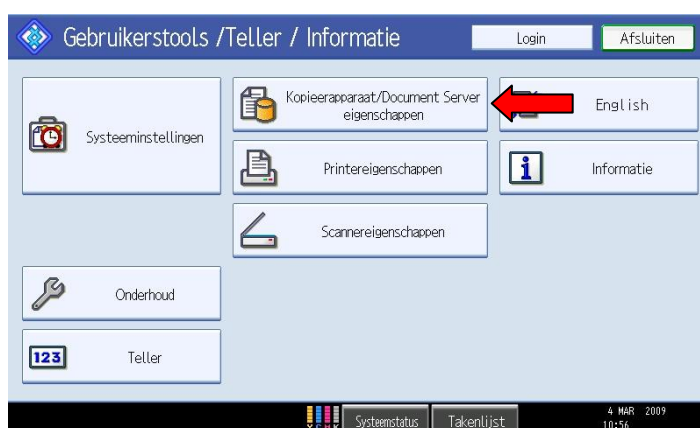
Gebruikerstools /Teller / Informatie

Login

Afsluiten

Systeeminstellingen

Kopieerapparaat/Document Server eigenschappen

English

Printereigenschappen

Informatie

Scannereigenschappen

Onderhoud

123

Teller

Y M C K

Systeemstatus

Takenlijst

4 MAR 2009
10:56